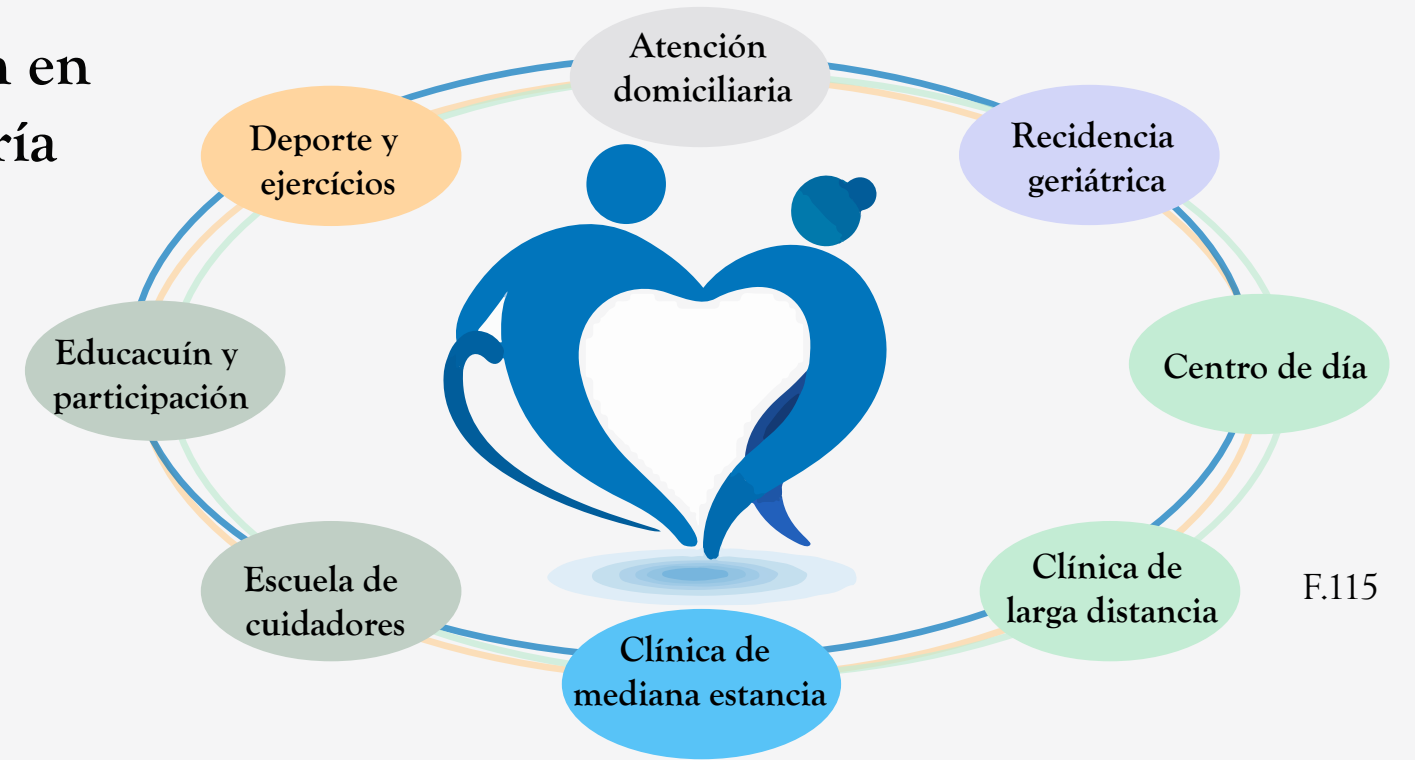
a en
ría

Atención domiciliaria

Recidencia geriátrica

Centro de día

Clínica de larga distancia

Clínica de mediana estancia

Escuela de cuidadores

Educacuín y participación

Deporte y ejercícios

F.115